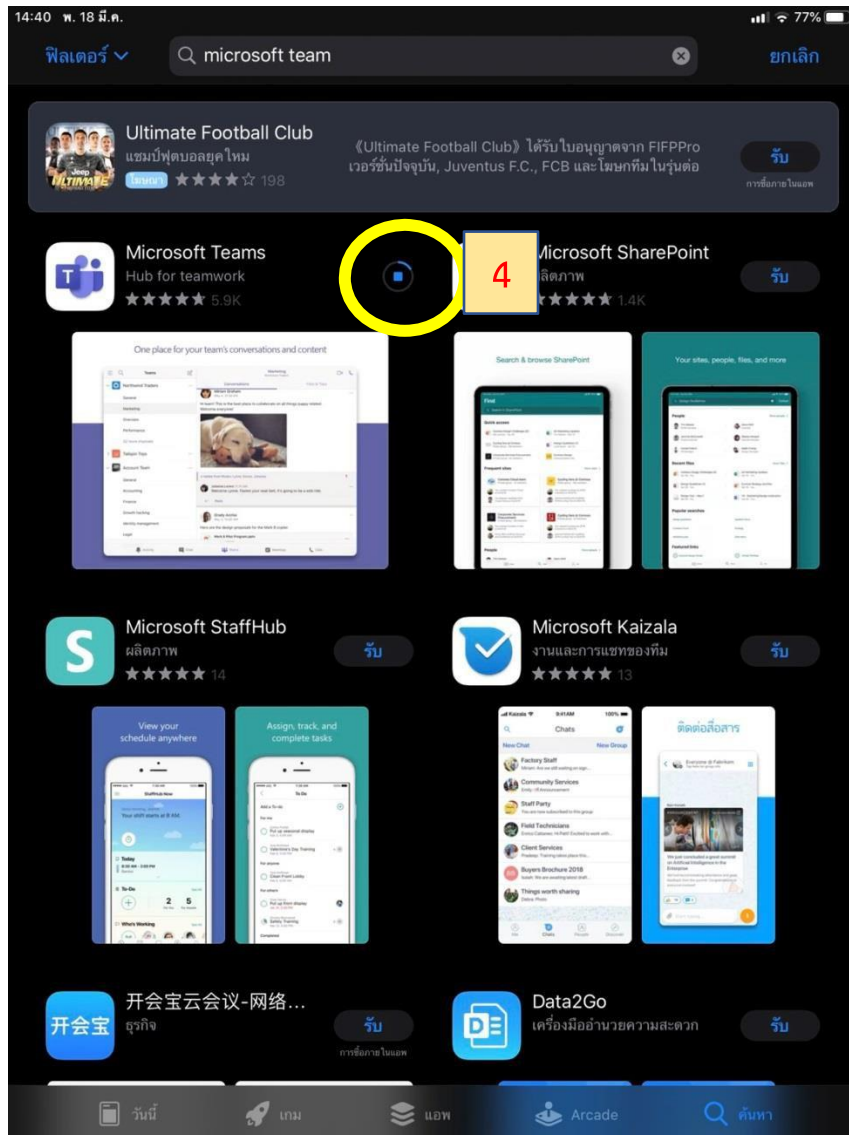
14:40 พ. 18 มี.ค.

77%

ฟิลเตอร์

microsoft team

ยกเลิก

Ultimate Football Club
แชมป์ฟุตบอลยุคใหม่
โฆษณา ★★★★☆ 198

《Ultimate Football Club》ได้รับใบอนุญาตจาก FIFPPro เวอร์ชั่นปัจจุบัน, Juventus F.C., FCB และโฆษกทีมในรุ่นต่อ

รับ
การซื้อภายในแอพ

Microsoft Teams
Hub for teamwork
★★★★★ 5.9K

4

Microsoft SharePoint
ผลิตภาพ
★★★★★ 1.4K

รับ

One place for your team's conversations and content

Search & browse SharePoint

Your sites, people, files, and more

Microsoft StaffHub
ผลิตภาพ
★★★★★ 14

รับ

Microsoft Kaizala
งานและการแชทของทีม
★★★★★ 13

รับ

View your schedule anywhere

Assign, track, and complete tasks

ติดต่อสื่อสาร

开会宝云会议-网络...
ธุรกิจ

รับ
การซื้อภายในแอพ

Data2Go
เครื่องมืออำนวยความสะดวก

รับ

วันนี้

เกม

แอพ

Arcade

ค้นหา